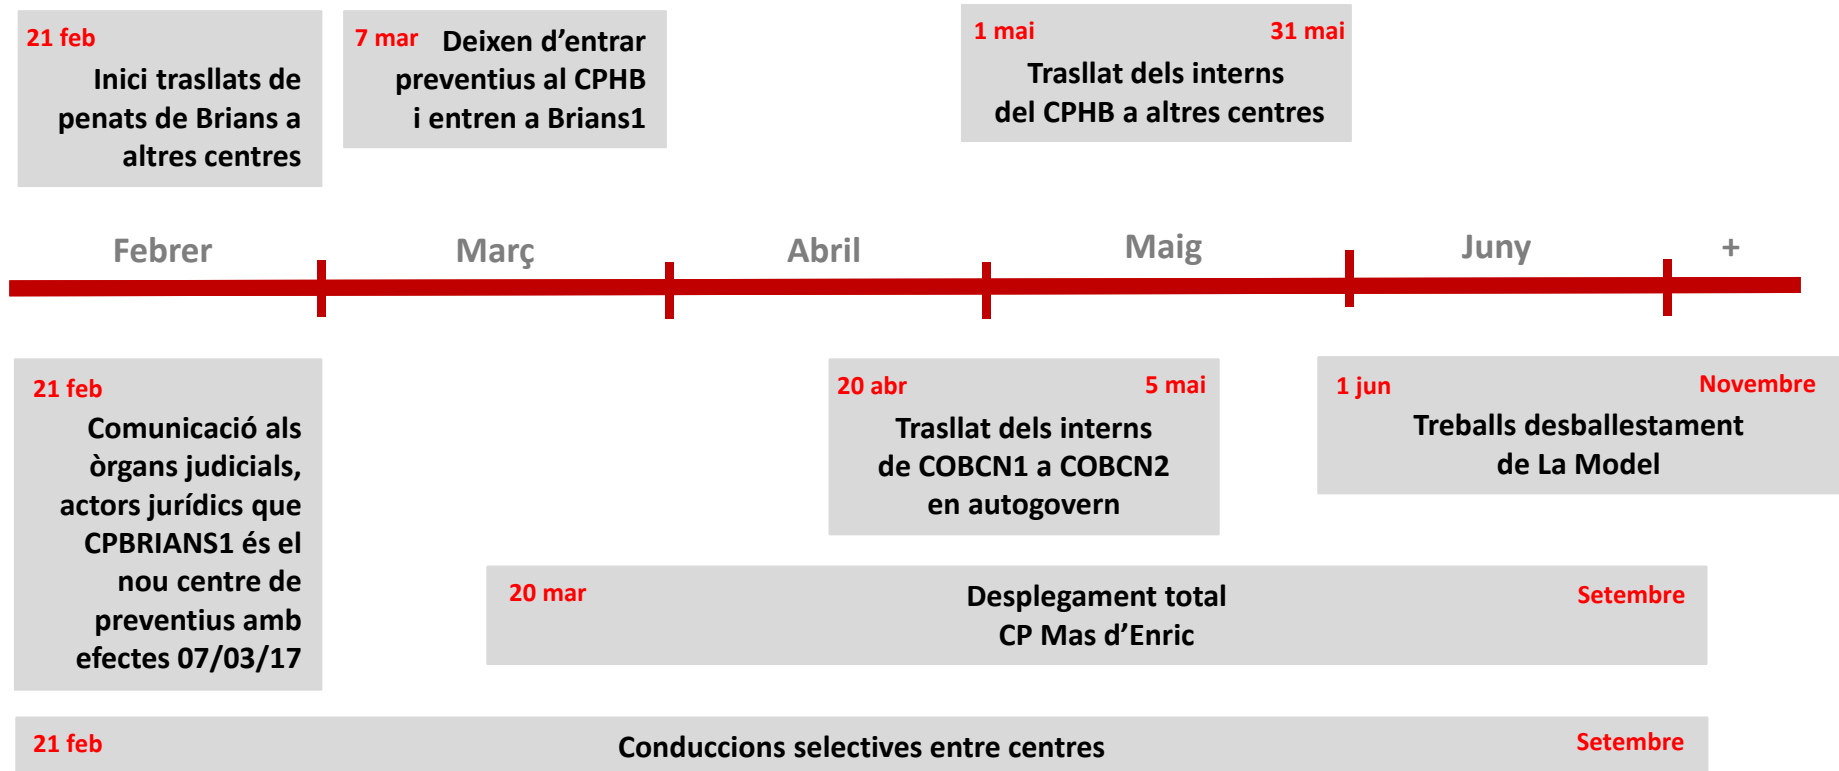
21 feb
Inici trasllats de penats de Brians a altres centres

7 mar Deixen d'entrar preventius al CPHB i entren a Brians1

1 mai 31 mai
Trasllat dels interns del CPHB a altres centres

Febrer Març Abril Maig Juny +

21 feb
Comunicació als òrgans judicials, actors jurídics que CPBRIANS1 és el nou centre de preventius amb efectes 07/03/17

20 abr 5 mai
Trasllat dels interns de COBCN1 a COBCN2 en autogovern

1 jun Novembre
Treballs desballestament de La Model

20 mar Desplegament total CP Mas d'Enric Setembre

21 feb Conduccions selectives entre centres Setembre